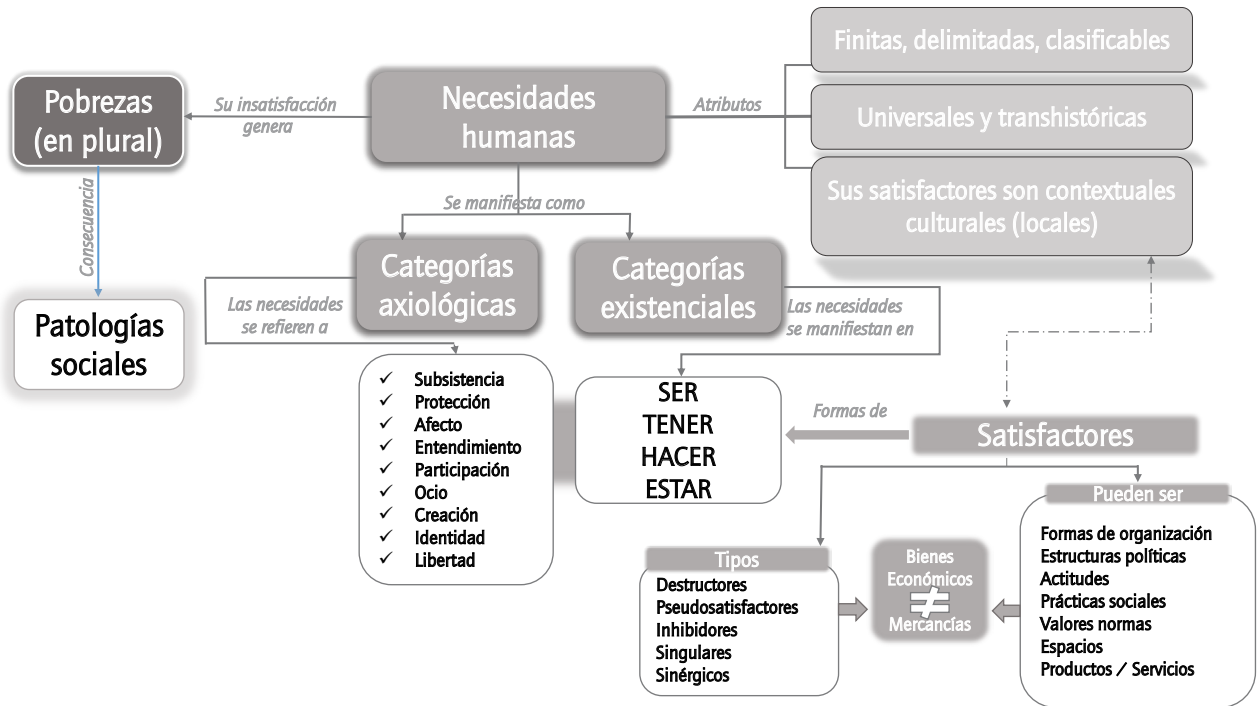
Pobrezas (en plural)

Su insatisfacción genera

Necesidades humanas

Atributos

Finitas, delimitadas, clasificables

Universales y transhistóricas

Sus satisfactores son contextuales culturales (locales)

Consecuencia

Patologías sociales

Se manifiesta como

Categorías axiológicas

Categorías existenciales

Las necesidades se refieren a

Las necesidades se manifiestan en

✓ Subsistencia
✓ Protección
✓ Afecto
✓ Entendimiento
✓ Participación
✓ Ocio
✓ Creación
✓ Identidad
✓ Libertad

SER
TENER
HACER
ESTAR

Formas de

Satisfactores

Pueden ser

Formas de organización
Estructuras políticas
Actitudes
Prácticas sociales
Valores normas
Espacios
Productos / Servicios

Tipos

Destructores
Pseudosatisfactores
Inhibidores
Singulares
Sinérgicos

Bienes Económicos
$\neq$
Mercancías